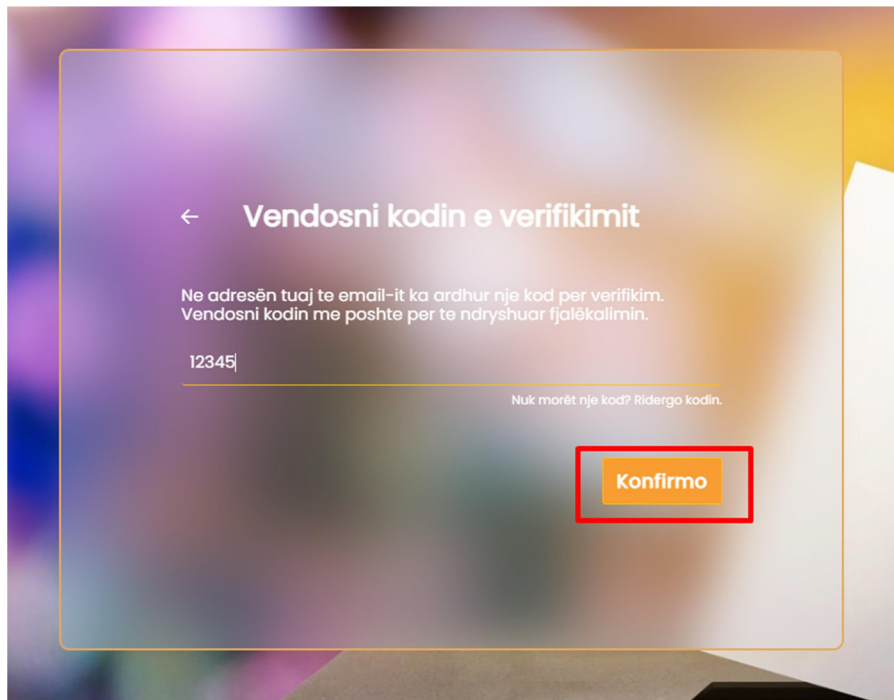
← Vendosni kodin e verifikimit

Ne adresën tuaj te email-it ka ardhur nje kod per verifikim. Vendosni kodin me poshte per te ndryshuar fjalëkalimin.

12345

Nuk morët nje kod? Ridergo kodin.

Konfirmo